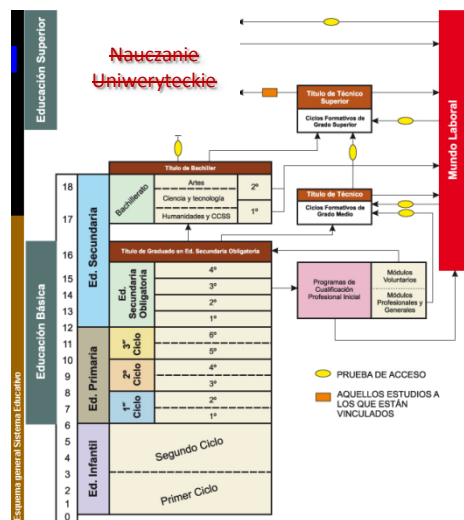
Educación Superior

Nauczanie Uniwerysteckie

Título de Técnico Superior

Ciclos Formativos de Grado Superior

Mundo Laboral

Título de Bachiller

Bachillerato

Artes

Ciencia y tecnología

Humanidades y CCSS

2º

1º

Título de Técnico

Ciclos Formativos de Grado Medio

18

17

16

15

14

13

12

11

10

9

8

7

6

5

4

3

2

1

0

Ed. Secundaria

Título de Graduado en Ed. Secundaria Obligatoria

Ed. Secundaria Obligatoria

4º

3º

2º

1º

Programas de Cualificación Profesional Inicial

Módulos Voluntarios

Módulos Profesionales y Generales

Educación Básica

Ed. Primaria

3º Ciclo

6º

5º

2º Ciclo

4º

3º

1º Ciclo

2º

1º

PRUEBA DE ACCESO

AQUELLOS ESTUDIOS A LOS QUE ESTÁN VINCULADOS

Ed. Infantil

Segundo Ciclo

Primer Ciclo

Esquema general Sistema Educativo